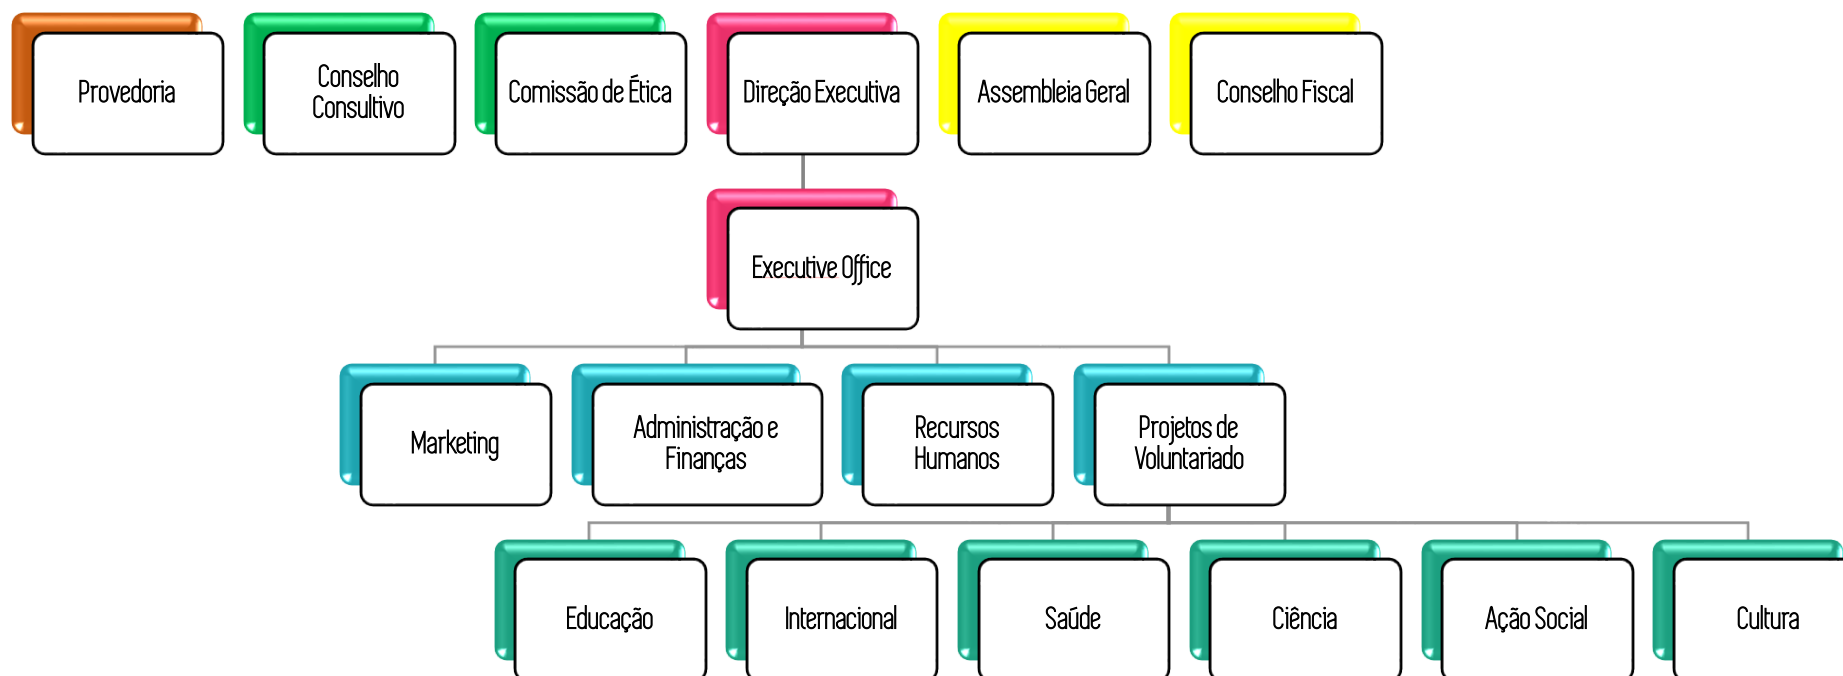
Provedoria

Conselho Consultivo

Comissão de Ética

Direção Executiva

Assembleia Geral

Conselho Fiscal

Executive Office

Marketing

Administração e Finanças

Recursos Humanos

Projetos de Voluntariado

Educação

Internacional

Saúde

Ciência

Ação Social

Cultura